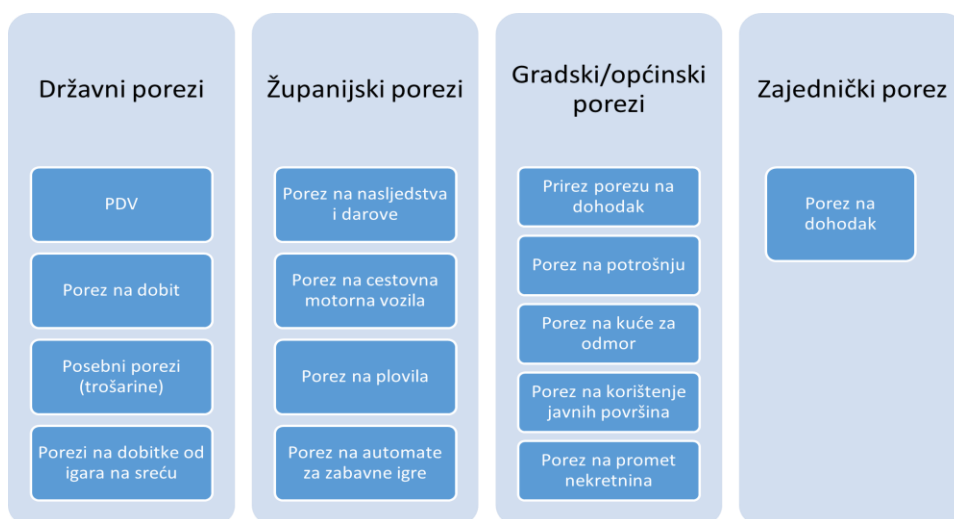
Državni porezi

PDV

Porez na dobit

Posebni porezi (trošarine)

Porezi na dobitke od igara na sreću

Županijski porezi

Porez na nasljedstva i darove

Porez na cestovna motorna vozila

Porez na plovila

Porez na automate za zabavne igre

Gradski/općinski porezi

Prirez porezu na dohodak

Porez na potrošnju

Porez na kuće za odmor

Porez na korištenje javnih površina

Porez na promet nekretnina

Zajednički porez

Porez na dohodak